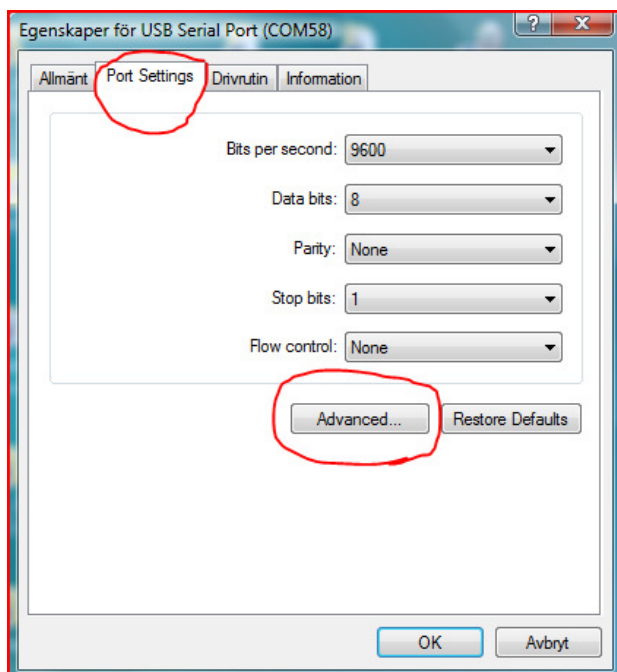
Egenskaper för USB Serial Port (COM58)

?

X

Allmänt

Port Settings

Drivrutin

Information

Bits per second: 9600

Data bits: 8

Parity: None

Stop bits: 1

Flow control: None

Advanced...

Restore Defaults

OK

Avbryt